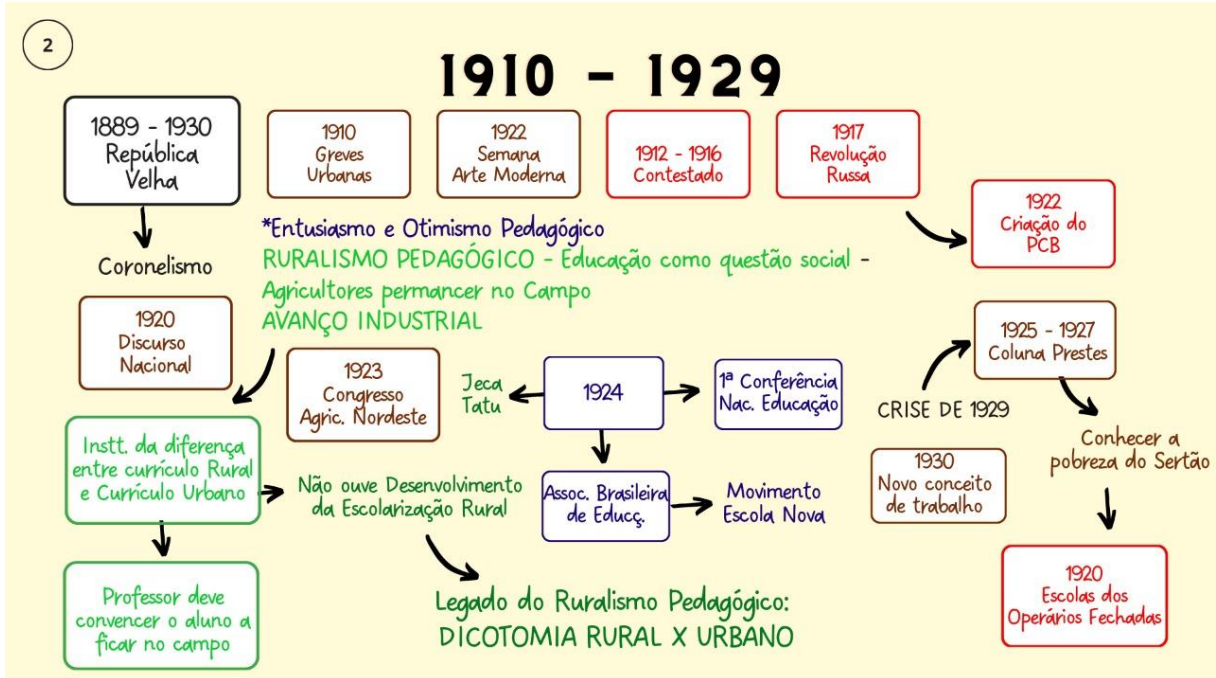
2

1910 - 1929

1889 - 1930
República
Velha

1910
Greves
Urbanas

1922
Semana
Arte Moderna

1912 - 1916
Contestado

1917
Revolução
Russa

1922
Criação do
PCB

Coronelismo

*Entusiasmo e Otimismo Pedagógico
RURALISMO PEDAGÓGICO - Educação como questão social -
Agricultores permancer no Campo
AVANÇO INDUSTRIAL

1920
Discurso
Nacional

1923
Congresso
Agric. Nordeste

Jeca
Tatu

1924

1ª Conferência
Nac. Educação

1925 - 1927
Coluna Prestes

CRISE DE 1929

Instt. da diferença
entre currículo Rural
e Currículo Urbano

Não ouve Desenvolvimento
da Escolarização Rural

Assoc. Brasileira
de Educç.

Movimento
Escola Nova

1930
Novo conceito
de trabalho

Conhecer a
pobreza do Sertão

Professor deve
convencer o aluno a
ficar no campo

Legado do Ruralismo Pedagógico:
DICOTOMIA RURAL X URBANO

1920
Escolas dos
Operários Fechadas